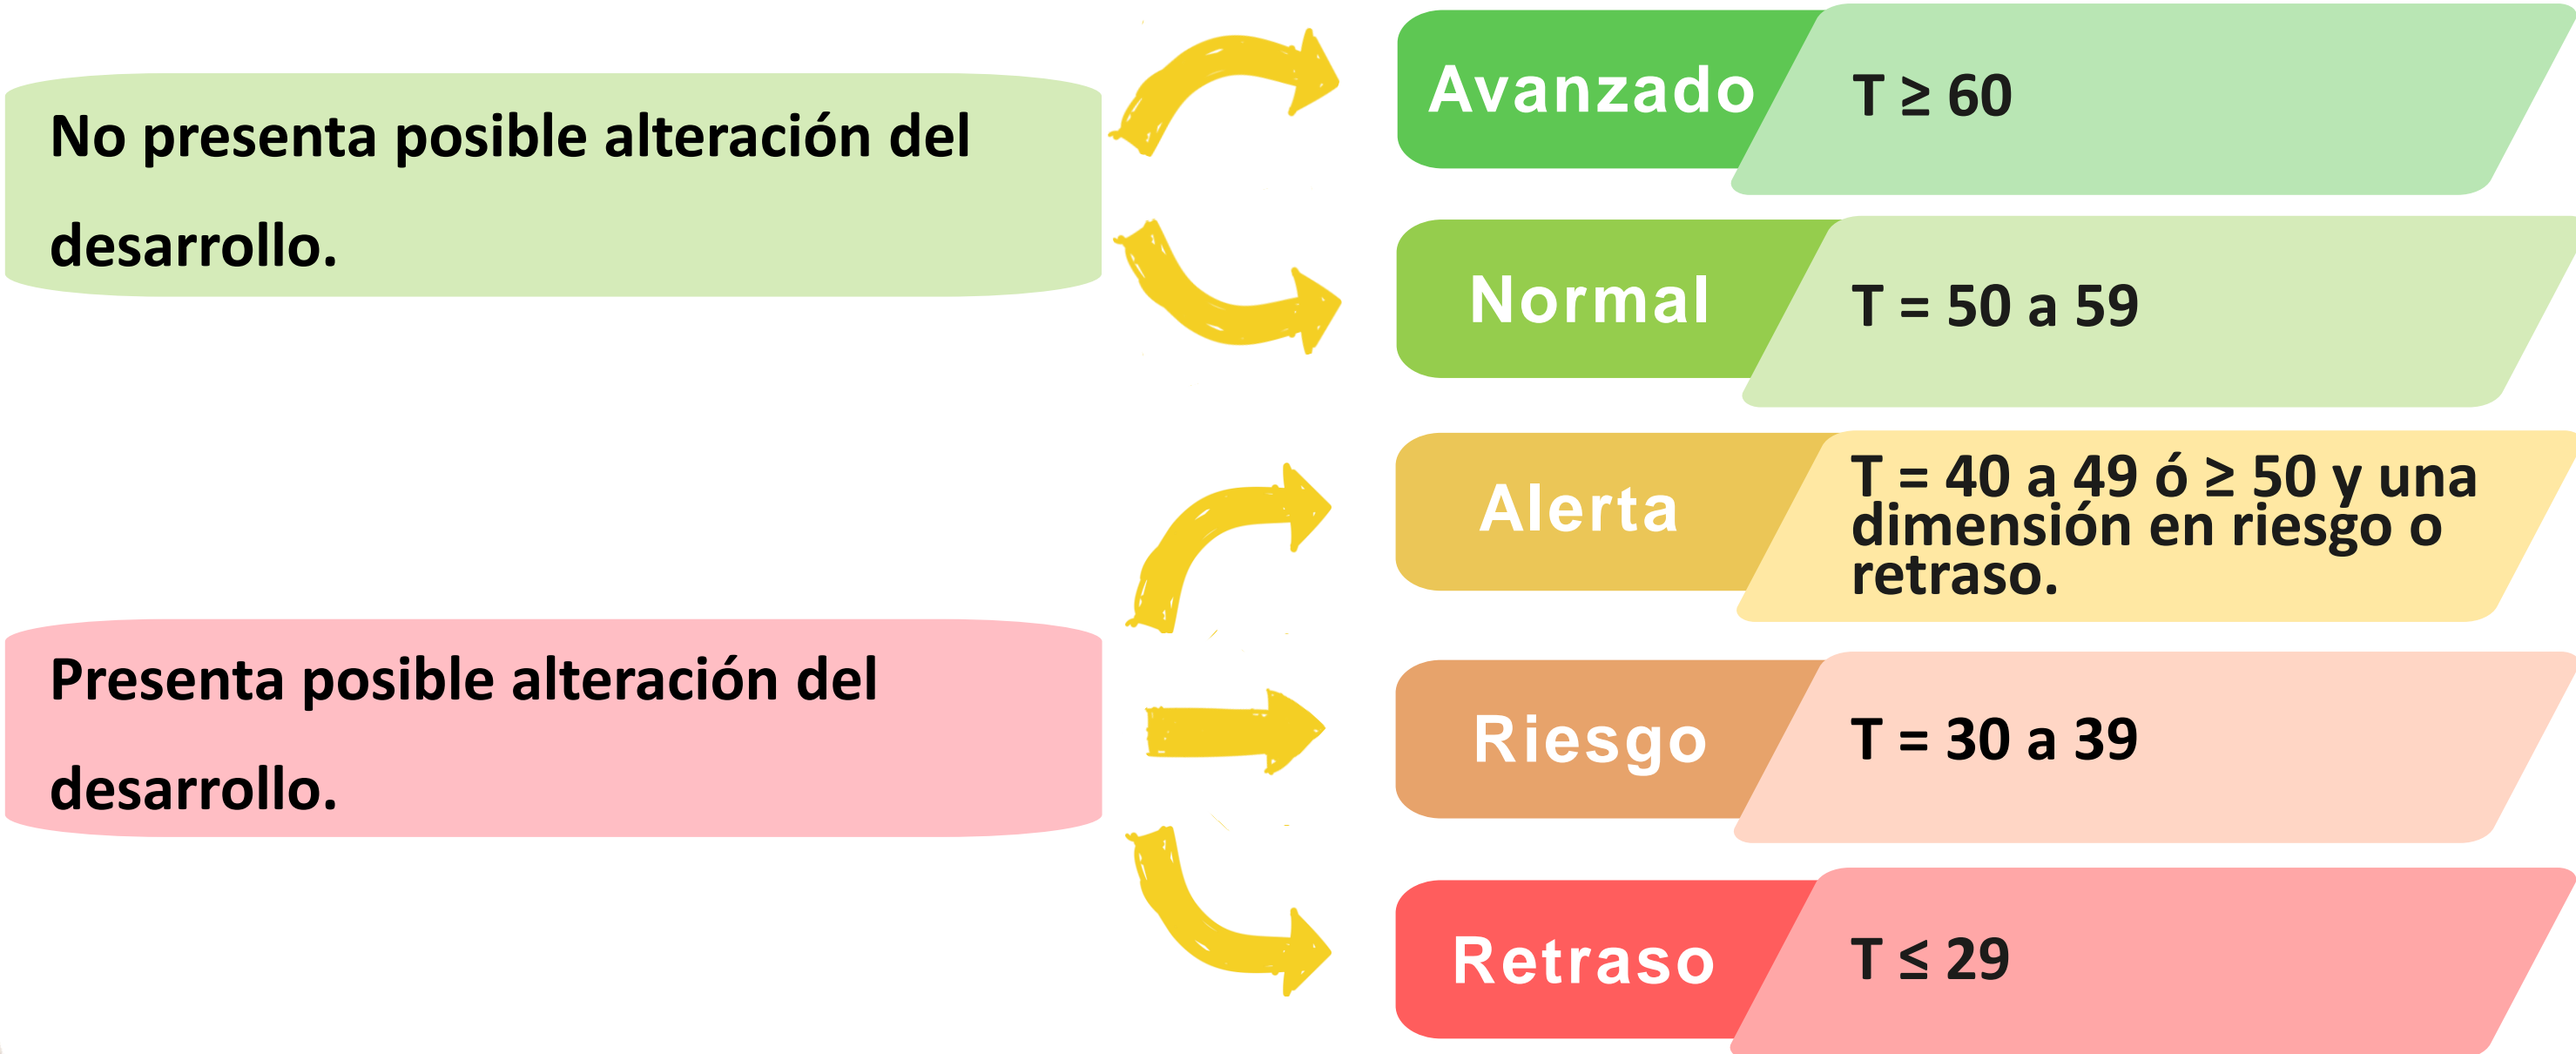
No presenta posible alteración del desarrollo.

Presenta posible alteración del desarrollo.

Avanzado
T ≥ 60

Normal
T = 50 a 59

Alerta
T = 40 a 49 ó ≥ 50 y una dimensión en riesgo o retraso.

Riesgo
T = 30 a 39

Retraso
T ≤ 29